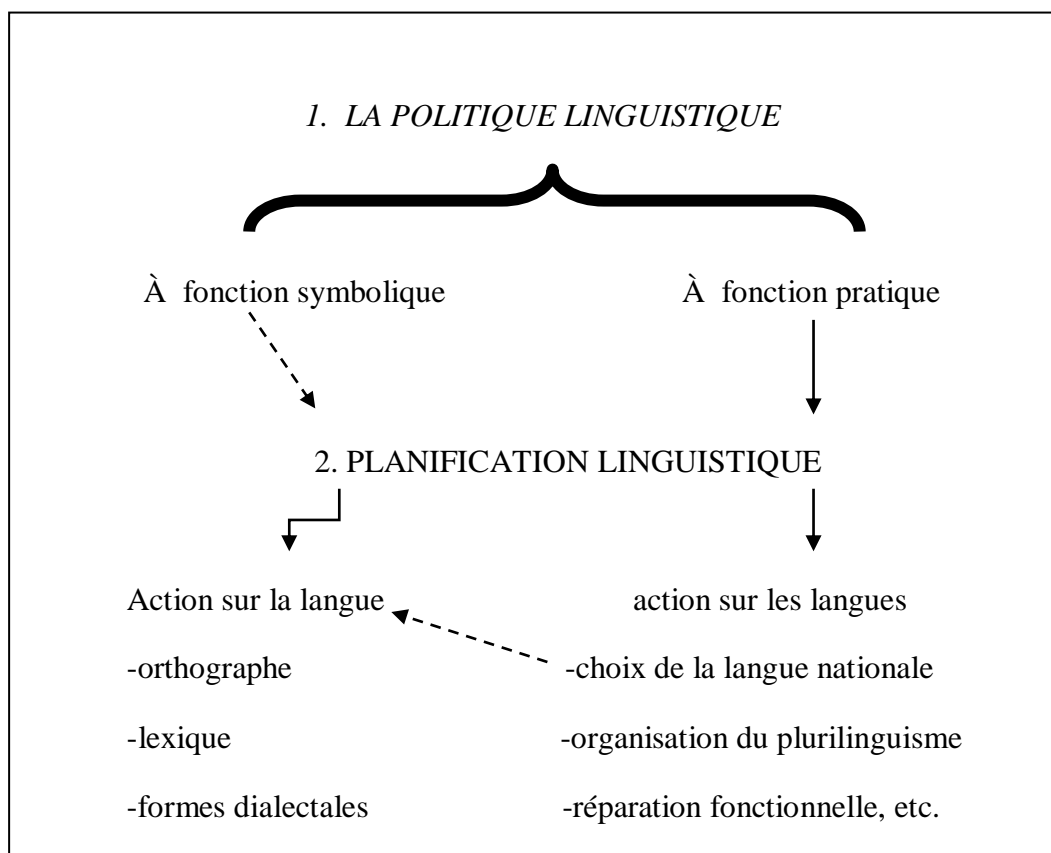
1. LA POLITIQUE LINGUISTIQUE

À fonction symbolique

À fonction pratique

2. PLANIFICATION LINGUISTIQUE

Action sur la langue
-orthographe
-lexique
-formes dialectales

action sur les langues
-choix de la langue nationale
-organisation du plurilinguisme
-réparation fonctionnelle, etc.